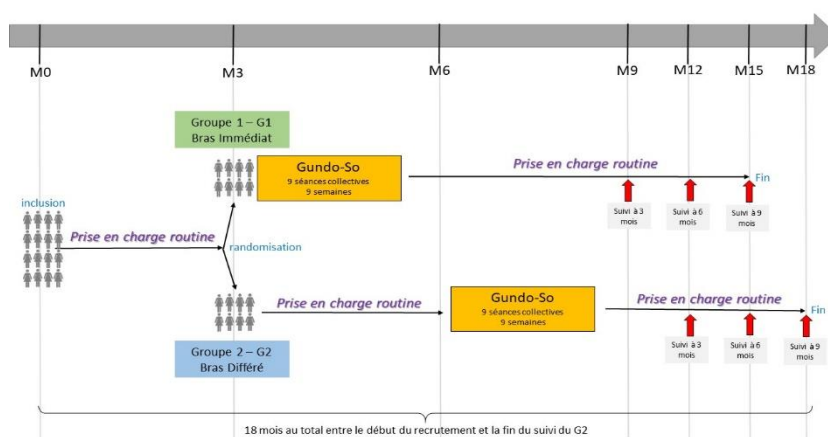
M0 M3 M6 M9 M12 M15 M18

Groupe 1 – G1
Bras Immédiat

Gundo-So
9 séances collectives
9 semaines

Prise en charge routine

Fin

Suivi à 3 mois

Suivi à 6 mois

Suivi à 9 mois

inclusion

Prise en charge routine

randomisation

Prise en charge routine

Gundo-So
9 séances collectives
9 semaines

Prise en charge routine

Fin

Suivi à 3 mois

Suivi à 6 mois

Suivi à 9 mois

Groupe 2 – G2
Bras Différé

18 mois au total entre le début du recrutement et la fin du suivi du G2